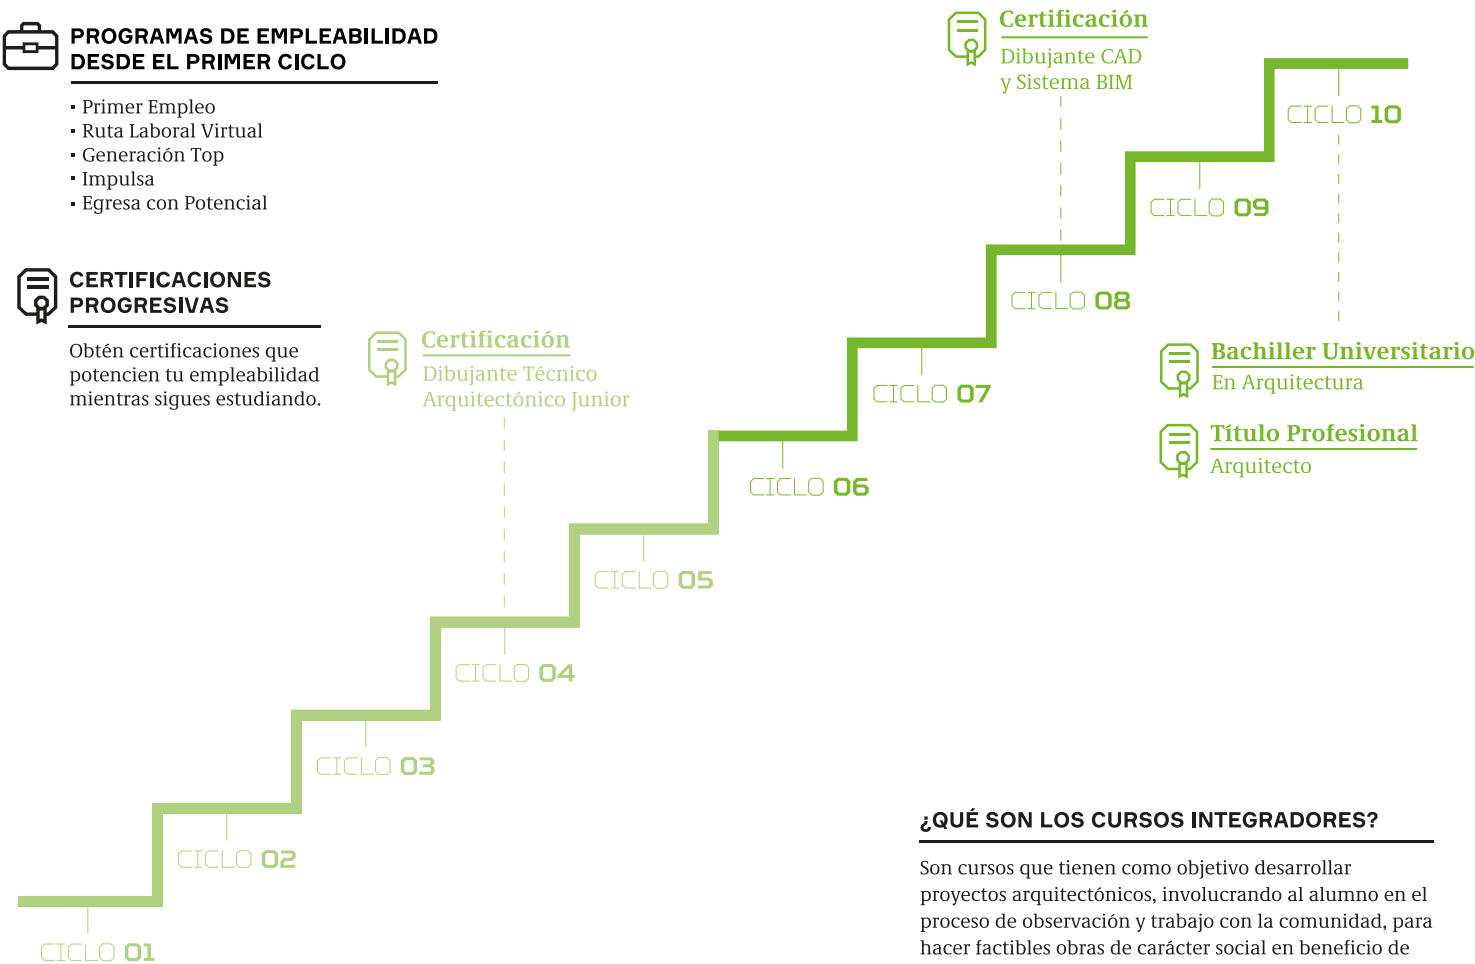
PROGRAMAS DE EMPLEABILIDAD DESDE EL PRIMER CICLO

- Primer Empleo
- Ruta Laboral Virtual
- Generación Top
- Impulsa
- Egresa con Potencial

CERTIFICACIONES PROGRESIVAS

Obtén certificaciones que potencien tu empleabilidad mientras sigues estudiando.

Certificación
Dibujante Técnico
Arquitectónico Junior

Certificación
Dibujante CAD
y Sistema BIM

CICLO 10
CICLO 09
CICLO 08
CICLO 07
CICLO 06
CICLO 05
CICLO 04
CICLO 03
CICLO 02
CICLO 01

Bachiller Universitario
En Arquitectura

Título Profesional
Arquitecto

¿QUÉ SON LOS CURSOS INTEGRADORES?

Son cursos que tienen como objetivo desarrollar proyectos arquitectónicos, involucrando al alumno en el proceso de observación y trabajo con la comunidad, para hacer factibles obras de carácter social en beneficio de